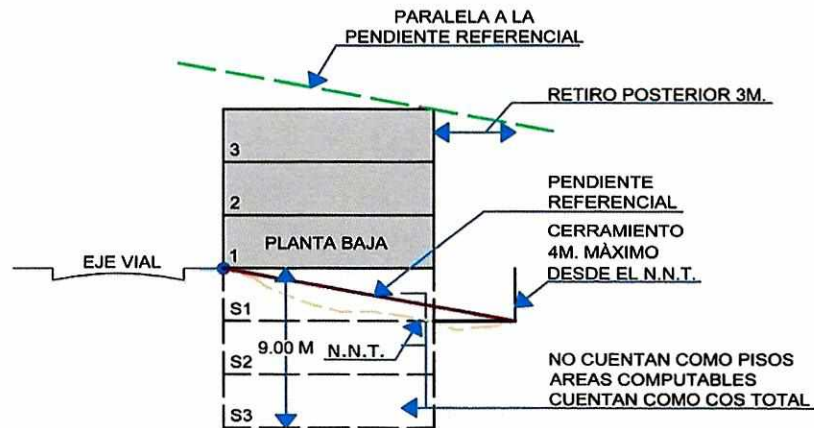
PARALELA A LA
PENDIENTE REFERENCIAL

RETIRO POSTERIOR 3M.

3

2

PENDIENTE
REFERENCIAL

PLANTA BAJA

CERRAMIENTO
4M. MÀXIMO
DESDE EL N.N.T.

EJE VIAL

1

S1

9.00 M

N.N.T.

S2

S3

NO CUENTAN COMO PISOS
AREAS COMPUTABLES
CUENTAN COMO COS TOTAL